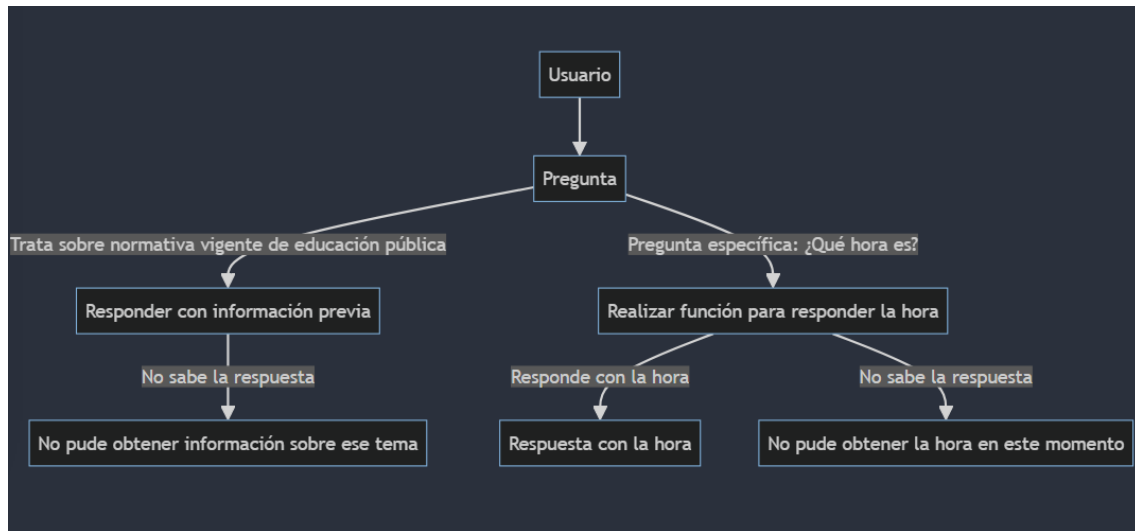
Usuario

Pregunta

Trata sobre normativa vigente de educación pública

Pregunta específica: ¿Qué hora es?

Responder con información previa

Realizar función para responder la hora

No sabe la respuesta

Responde con la hora

No sabe la respuesta

No pude obtener información sobre ese tema

Respuesta con la hora

No pude obtener la hora en este momento